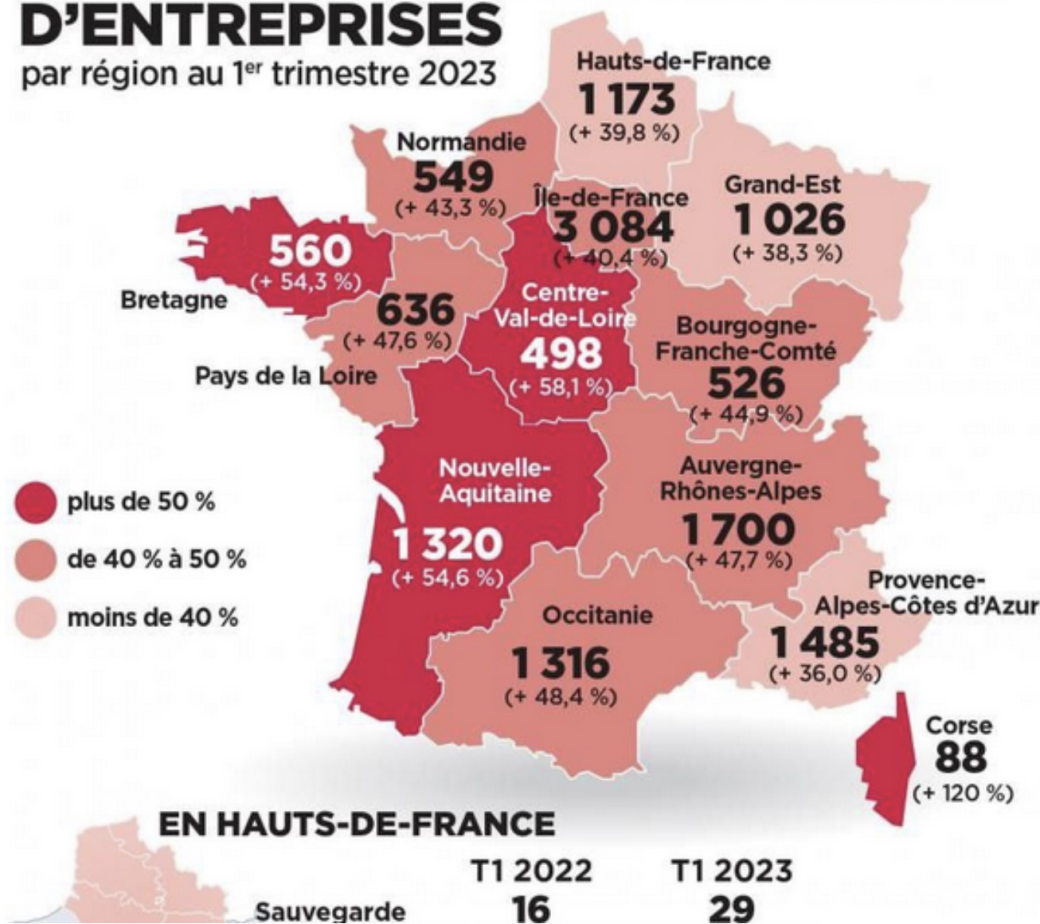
D'ENTREPRISES
par région au 1$^{er}$ trimestre 2023

Hauts-de-France
1 173
(+ 39,8 %)

Normandie
549
(+ 43,3 %)

Île-de-France
3 084
(+ 40,4 %)

Grand-Est
1 026
(+ 38,3 %)

560
(+ 54,3 %)
Bretagne

636
(+ 47,6 %)
Pays de la Loire

Centre-Val-de-Loire
498
(+ 58,1 %)

Bourgogne-Franche-Comté
526
(+ 44,9 %)

Nouvelle-Aquitaine
1 320
(+ 54,6 %)

Auvergne-Rhônes-Alpes
1 700
(+ 47,7 %)

plus de 50 %
de 40 % à 50 %
moins de 40 %

Provence-Alpes-Côtes d'Azur
1 485
(+ 36,0 %)

Occitanie
1 316
(+ 48,4 %)

Corse
88
(+ 120 %)

EN HAUTS-DE-FRANCE

| | T1 2022 | T1 2023 |
|---|---|---|
| Sauvegarde | 16 | 29 |